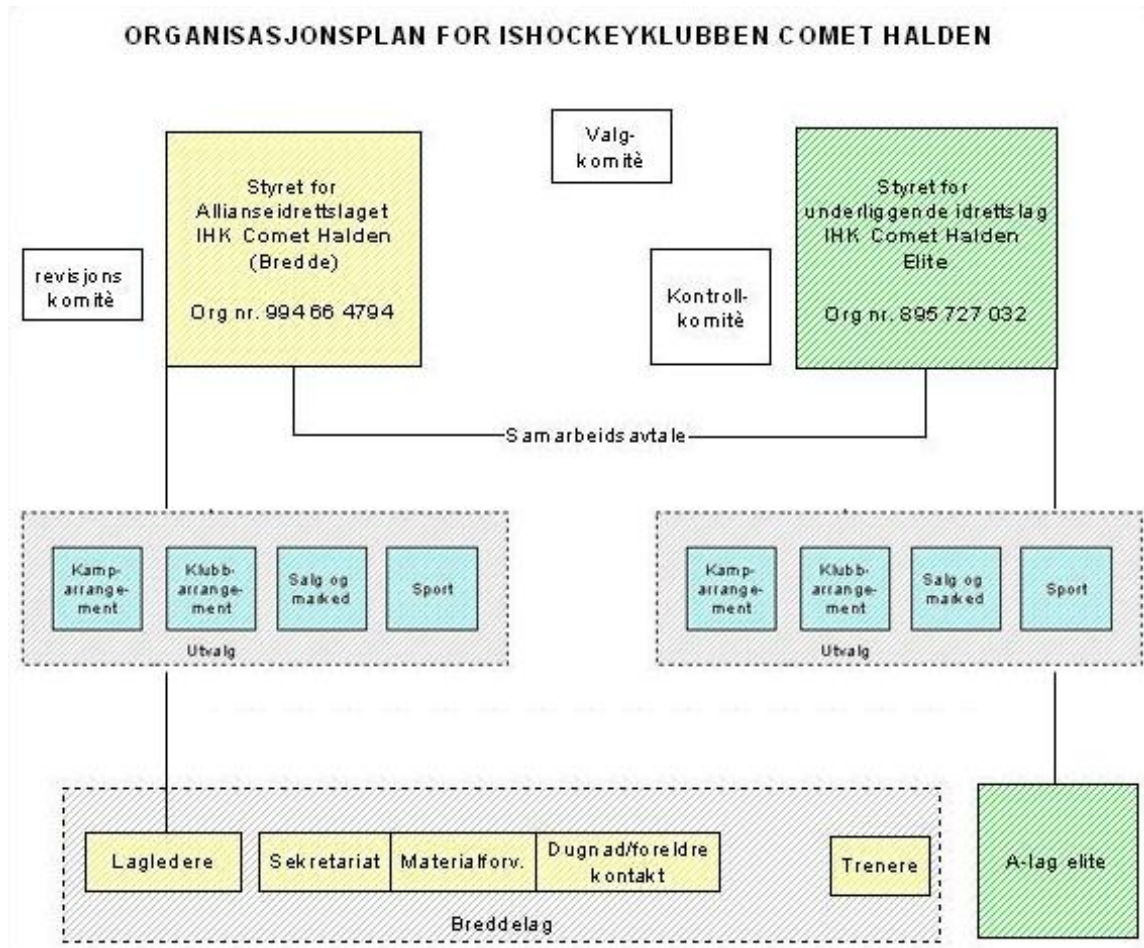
ORGANISASJONSPLAN FOR ISHOCKEYKLUBBEN COMET HALDEN

Valg-komitè

Styret for Allianseidrettslaget IHK Comet Halden (Bredde)

Org nr. 994 66 4794

revisjons komitè

Styret for underliggende idrettslag IHK Comet Halden Elite

Org nr. 895 727 032

Kontroll-komitè

Samarbeidsavtale

Kamp-arrange-ment

Klubb-arrange-ment

Salg og marked

Sport

Utvalg

Kamp-arrange-ment

Klubb-arrange-ment

Salg og marked

Sport

Utvalg

Lagledere

Sekretariat

Materialforv.

Dugnad/foreldre kontakt

Trenere

Breddelag

A-lag elite